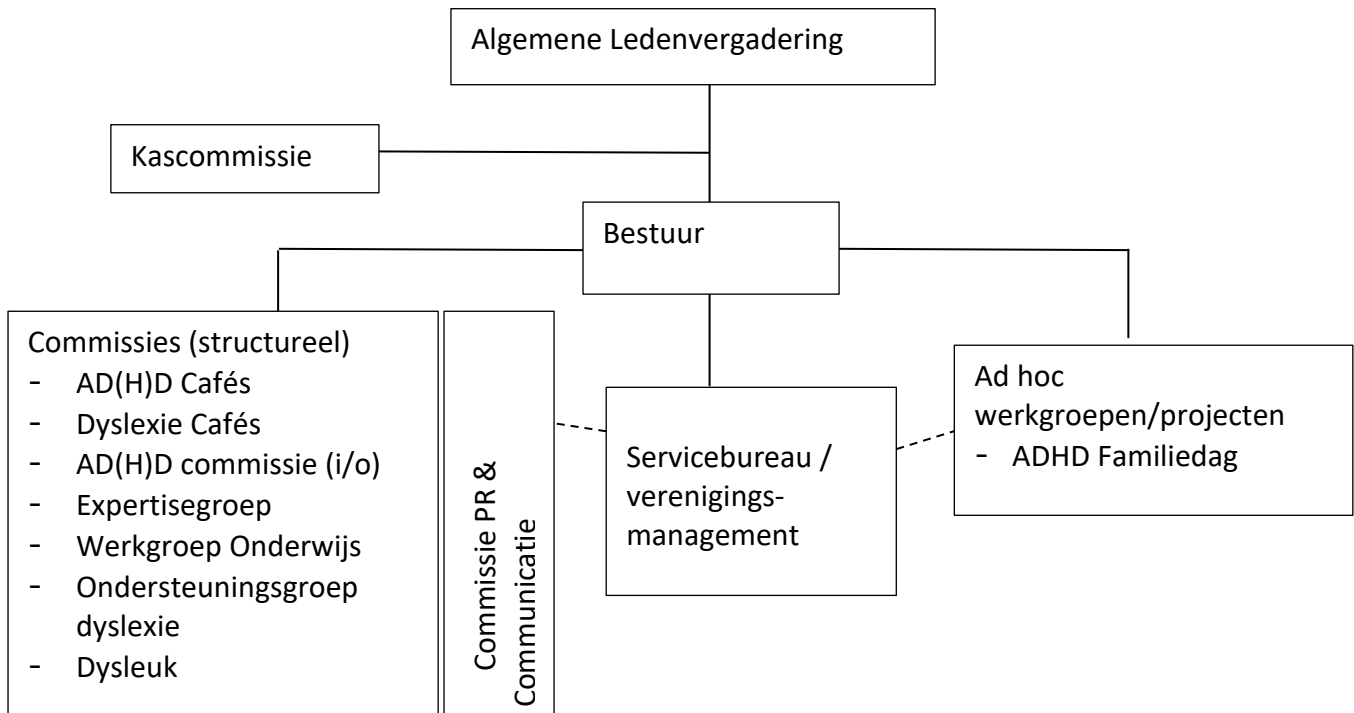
Algemene Ledenvergadering

Kascommissie

Bestuur

Commissies (structureel)
- AD(H)D Cafés
- Dyslexie Cafés
- AD(H)D commissie (i/o)
- Expertisegroep
- Werkgroep Onderwijs
- Ondersteuningsgroep dyslexie
- Dysleuk

Commissie PR & Communicatie

Servicebureau / verenigings-management

Ad hoc werkgroepen/projecten
- ADHD Familiedag